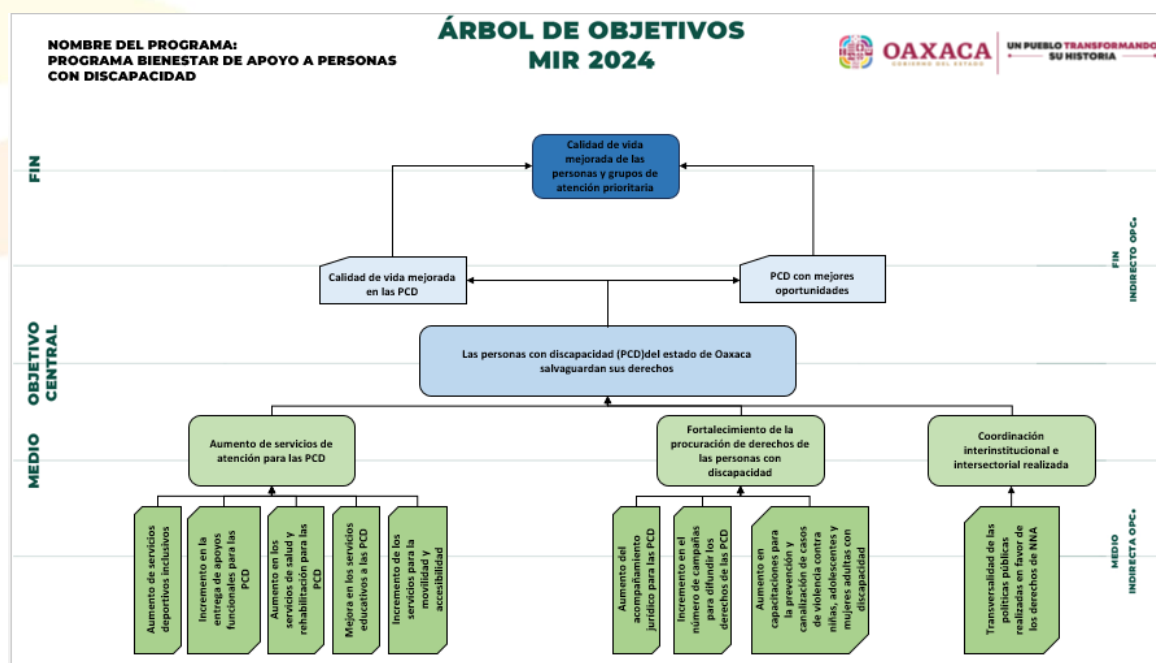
NOMBRE DEL PROGRAMA:
PROGRAMA BIENESTAR DE APOYO A PERSONAS CON DISCAPACIDAD

ÁRBOL DE OBJETIVOS
MIR 2024

OAXACA
GOBIERNO DEL ESTADO

UN PUEBLO TRANSFORMANDO SU HISTORIA

FIN

Calidad de vida mejorada de las personas y grupos de atención prioritaria

Calidad de vida mejorada en las PCD

PCD con mejores oportunidades

FIN INDIRECTO OPCs

OBJETIVO CENTRAL

Las personas con discapacidad (PCD)del estado de Oaxaca salvaguardan sus derechos

MEDIO

Aumento de servicios de atención para las PCD

Fortalecimiento de la procuración de derechos de las personas con discapacidad

Coordinación interinstitucional e intersectorial realizada

Aumento de servicios deportivos inclusivos

Incremento en la entrega de apoyos funcionales para las PCD

Aumento en los servicios de salud y rehabilitación para las PCD

Mejora en los servicios educativos a las PCD

Incremento de los servicios para la movilidad y accesibilidad

Aumento del acompañamiento jurídico para las PCD

Incremento en el número de campañas para difundir los derechos de las PCD

Aumento en capacitaciones para la prevención y canalización de casos de violencia contra niñas, adolescentes y mujeres adultas con discapacidad

Transversalidad de las políticas públicas realizadas en favor de los derechos de NNA

MEDIO INDIRECTA OPCs